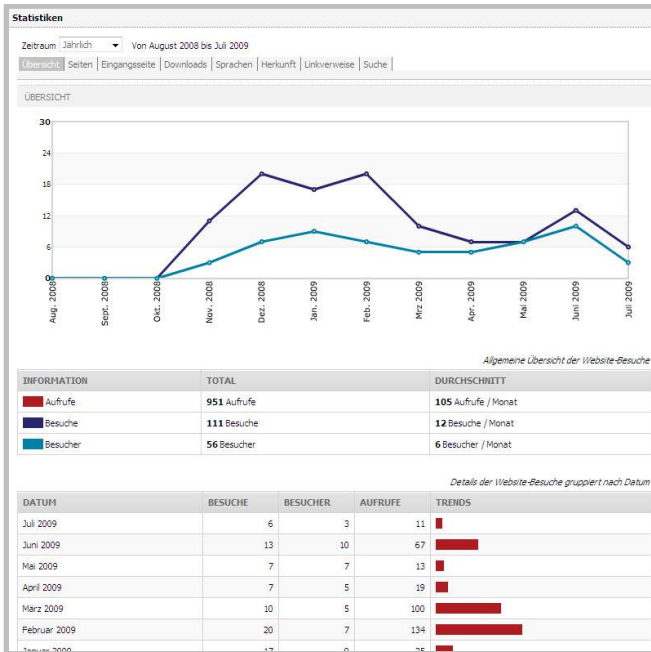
Statistiken

Zeitraum Jährlich Von August 2008 bis Juli 2009

Übersicht | Seiten | Eingangsseite | Downloads | Sprachen | Herkunft | Linkverweise | Suche

ÜBERSICHT

30
24
18
12
6
0

Aug. 2008 Sept. 2008 Oct. 2008 Nov. 2008 Dez. 2008 Jan. 2009 Feb. 2009 Mrz 2009 Apr. 2009 Mai 2009 Juni 2009 Juli 2009

Allgemeine Übersicht der Website-Besuche

| INFORMATION | TOTAL | DURCHSCHNITT |
|---|---|---|
| Aufrufe | 951 Aufrufe | 105 Aufrufe / Monat |
| Besuche | 111 Besuche | 12 Besuche / Monat |
| Besucher | 56 Besucher | 6 Besucher / Monat |

Details der Website-Besuche gruppiert nach Datum

| DATUM | BESUCHE | BESUCHER | AUFRUFE | TRENDS |
|---|---|---|---|---|
| Juli 2009 | 6 | 3 | 11 | |
| Juni 2009 | 13 | 10 | 67 | |
| Mai 2009 | 7 | 7 | 13 | |
| April 2009 | 7 | 5 | 19 | |
| März 2009 | 10 | 5 | 100 | |
| Februar 2009 | 20 | 7 | 134 | |
| Januar 2009 | 17 | 9 | 25 | |